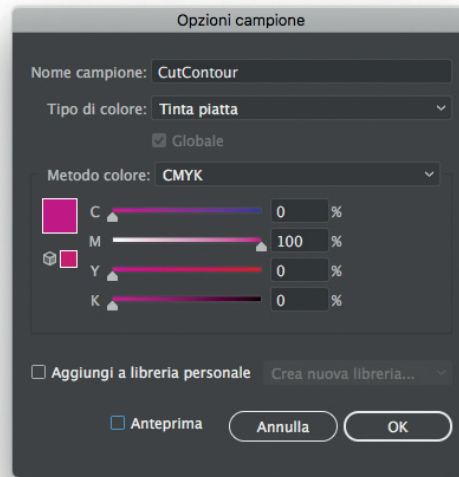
Opzioni campione

Nome campione: CutContour

Tipo di colore: Tinta piatta

Globale

Metodo colore: CMYK

C 0 %
M 100 %
Y 0 %
K 0 %

Aggiungi a libreria personale
Crea nuova libreria...

Anteprima
Annulla
OK